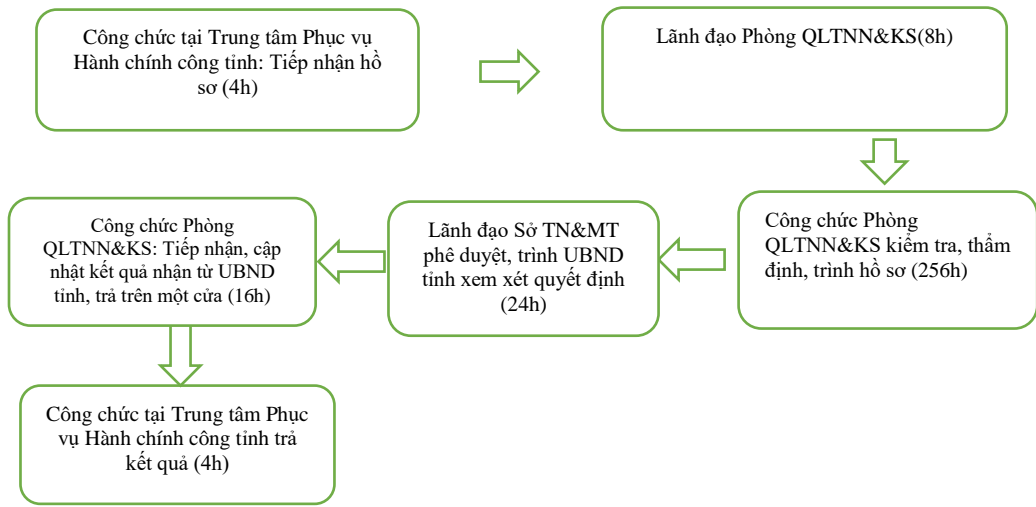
Công chức tại Trung tâm Phục vụ Hành chính công tỉnh: Tiếp nhận hồ sơ (4h)

Lãnh đạo Phòng QLTNN&KS(8h)

Công chức Phòng QLTNN&KS kiểm tra, thẩm định, trình hồ sơ (256h)

Lãnh đạo Sở TN&MT phê duyệt, trình UBND tỉnh xem xét quyết định (24h)

Công chức Phòng QLTNN&KS: Tiếp nhận, cập nhật kết quả nhận từ UBND tỉnh, trả trên một cửa (16h)

Công chức tại Trung tâm Phục vụ Hành chính công tỉnh trả kết quả (4h)